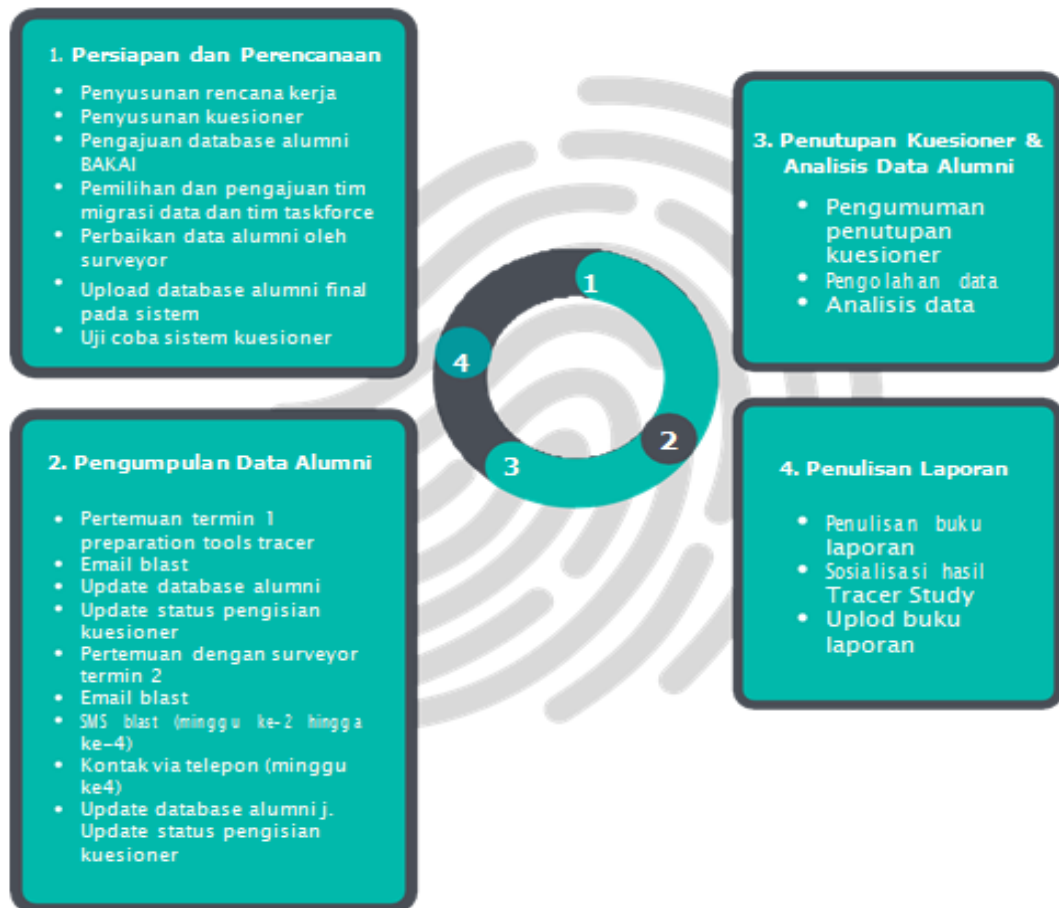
1. Persiapan dan Perencanaan

- Penyusunan rencana kerja
- Penyusunan kuesioner
- Pengajuan database alumni BAKAI
- Pemilihan dan pengajuan tim migrasi data dan tim taskforce
- Perbaikan data alumni oleh surveyor
- Upload database alumni final pada sistem
- Uji coba sistem kuesioner

3. Penutupan Kuesioner & Analisis Data Alumni

- Pengumuman penutupan kuesioner
- Pengolahan data
- Analisis data

1

2

3

4

2. Pengumpulan Data Alumni

- Pertemuan termin 1 preparation tools tracer
- Email blast
- Update database alumni
- Update status pengisian kuesioner
- Pertemuan dengan surveyor termin 2
- Email blast
- SMS blast (minggu ke-2 hingga ke-4)
- Kontak via telepon (minggu ke4)
- Update database alumni j. Update status pengisian kuesioner

4. Penulisan Laporan

- Penulisan buku laporan
- Sosialisasi hasil Tracer Study
- Uplod buku laporan